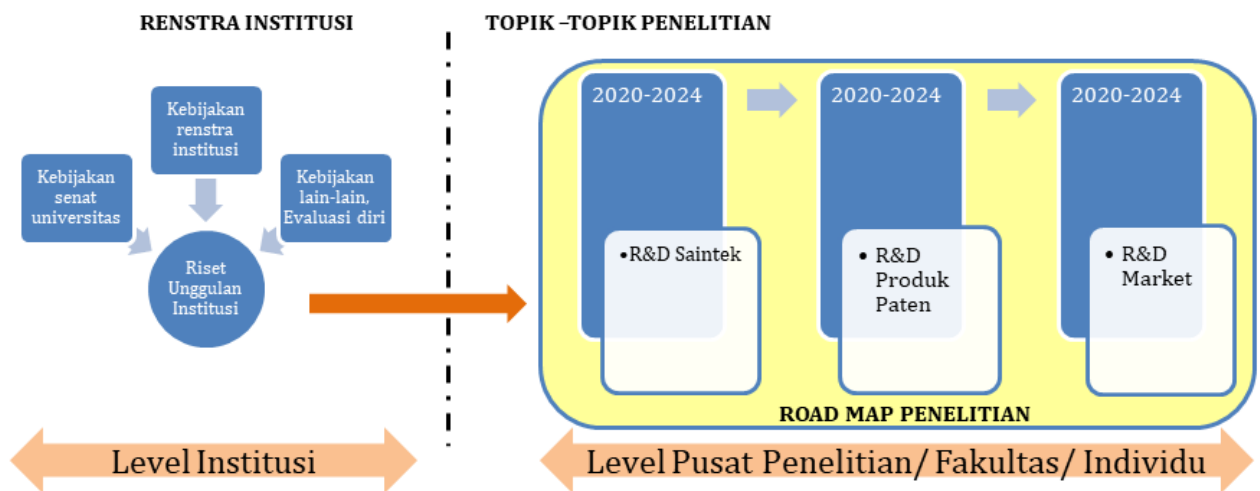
RENSTRA INSTITUSI

Kebijakan renstra institusi

Kebijakan senat universitas

Kebijakan lain-lain, Evaluasi diri

Riset Unggulan Institusi

TOPIK –TOPIK PENELITIAN

2020-2024

•R&D Saintek

2020-2024

• R&D Produk Paten

2020-2024

• R&D Market

ROAD MAP PENELITIAN

Level Institusi

Level Pusat Penelitian/ Fakultas/ Individu